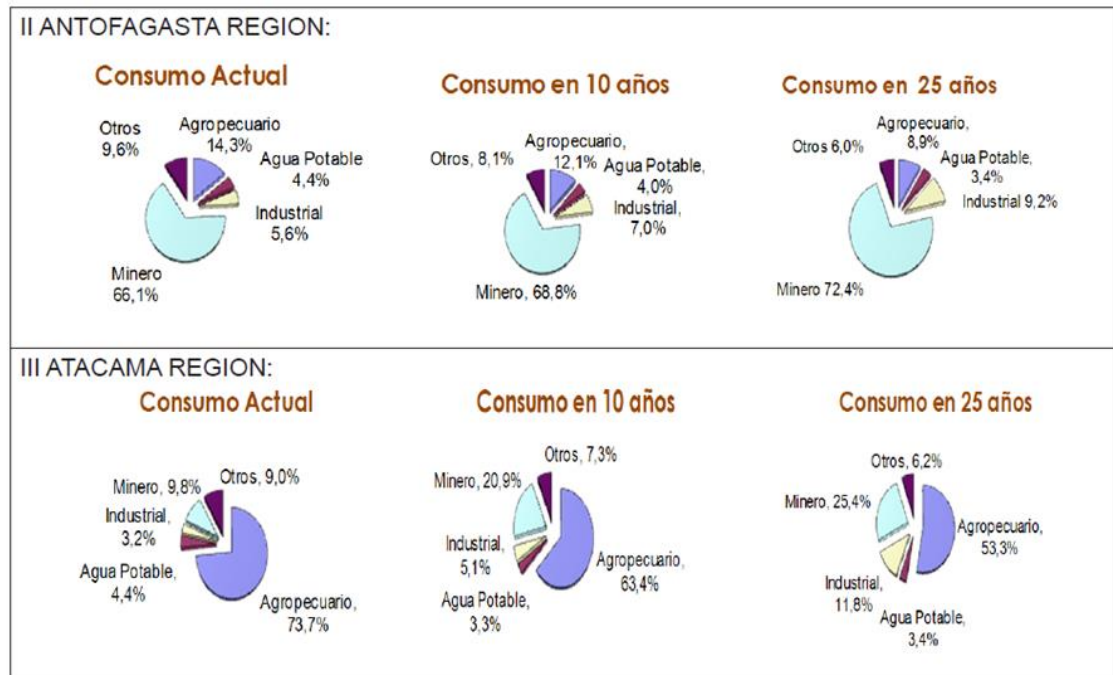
II ANTOFAGASTA REGION:

Consumo Actual

Otros 9,6%
Agropecuario 14,3%
Agua Potable 4,4%
Industrial 5,6%
Minero 66,1%

Consumo en 10 años

Otros, 8,1%
Agropecuario, 12,1%
Agua Potable, 4,0%
Industrial, 7,0%
Minero, 68,8%

Consumo en 25 años

Otros 6,0%
Agropecuario, 8,9%
Agua Potable, 3,4%
Industrial 9,2%
Minero 72,4%

III ATACAMA REGION:

Consumo Actual

Minero, 9,8%
Otros, 9,0%
Industrial, 3,2%
Agua Potable, 4,4%
Agropecuario, 73,7%

Consumo en 10 años

Otros, 7,3%
Minero, 20,9%
Industrial, 5,1%
Agua Potable, 3,3%
Agropecuario, 63,4%

Consumo en 25 años

Otros, 6,2%
Minero, 25,4%
Agropecuario, 53,3%
Industrial, 11,8%
Agua Potable, 3,4%